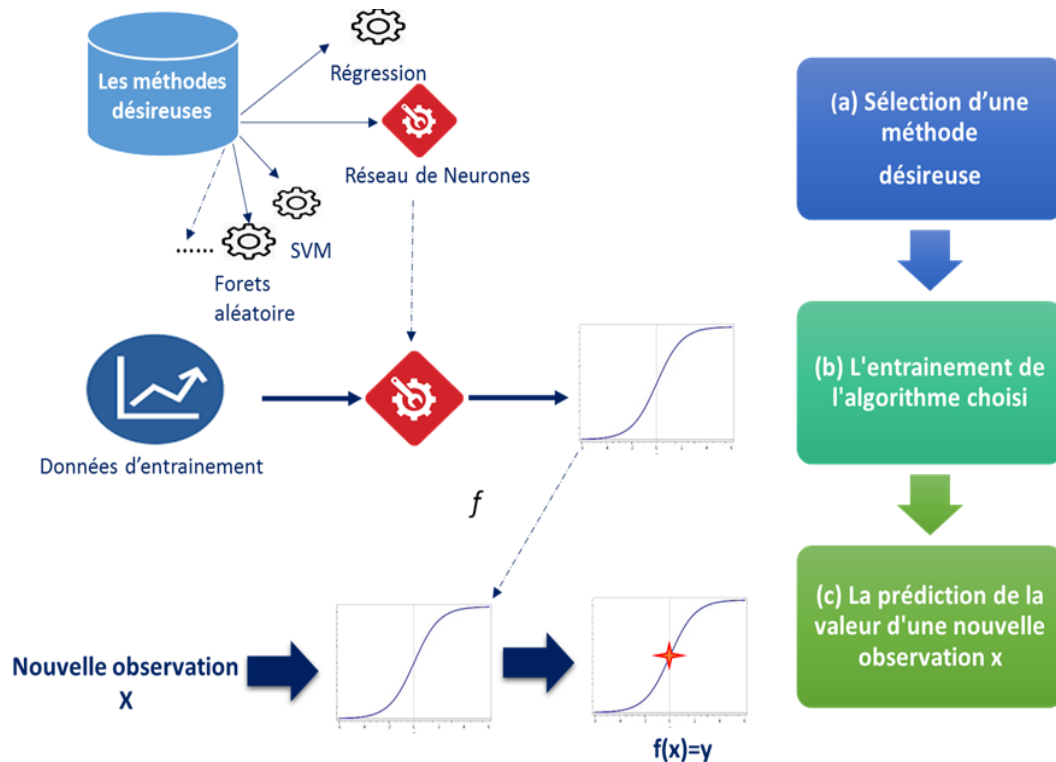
Les méthodes désireuses

Régression

Réseau de Neurones

SVM

Forets aléatoire

......

(a) Sélection d'une méthode désireuse

Données d'entrainement

$f$

(b) L'entrainement de l'algorithme choisi

Nouvelle observation X

f(x)=y

(c) La prédiction de la valeur d'une nouvelle observation x